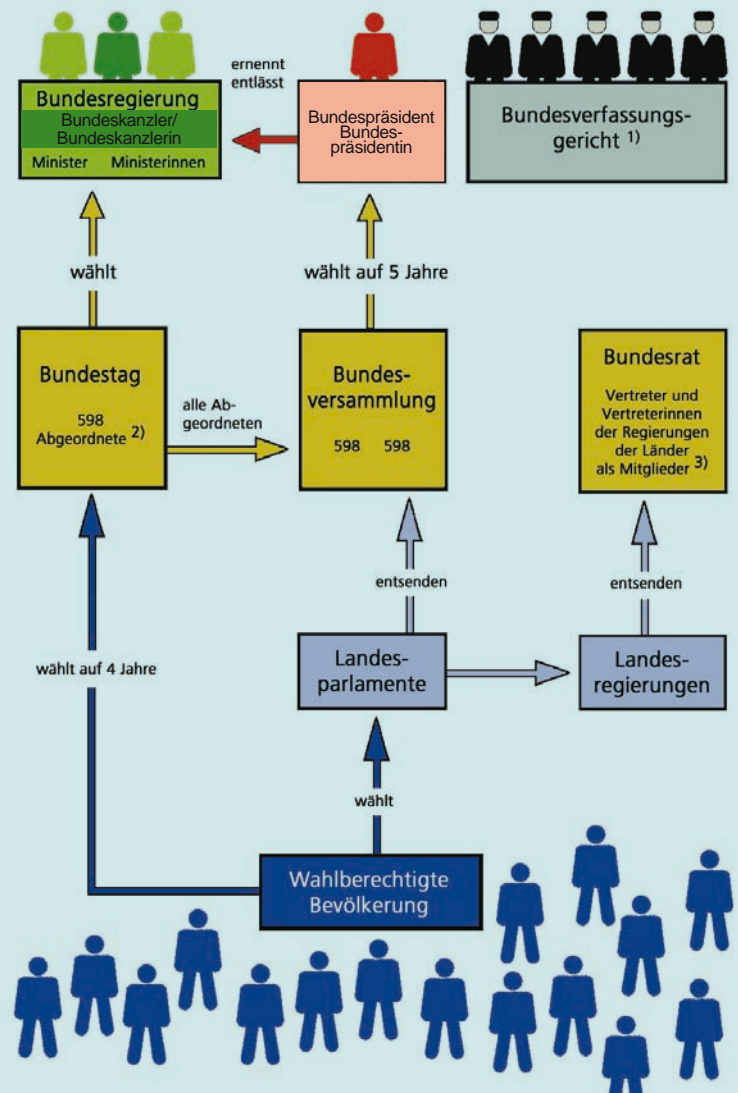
Bundesregierung
Bundeskanzler/
Bundeskanzlerin
Minister Ministerinnen

ernennt
entlässt

Bundespräsident
Bundespräsidentin

Bundesverfassungsgericht 1)

wählt

wählt auf 5 Jahre

Bundestag
598
Abgeordnete 2)

alle Abgeordneten

Bundesversammlung
598 598

Bundesrat
Vertreter und Vertreterinnen der Regierungen der Länder als Mitglieder 3)

entsenden

entsenden

wählt auf 4 Jahre

Landesparlamente

Landesregierungen

wählt

Wahlberechtigte
Bevölkerung